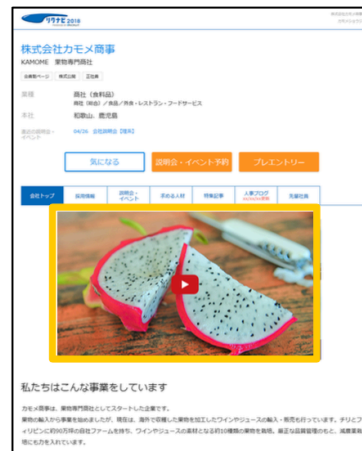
リクナビ 2018

株式会社カモメ商事
KAMOME 業物専門商社

企業ページ 株式会社 正社員

業種 商社（食料品）
商社（総合）／食品／外食・レストラン・フードサービス

本社 和歌山、鹿児島

最近の説明会・イベント 04/26 会社説明会【東京】

気になる 説明会・イベント予約 プレエントリー

会社トップ 採用情報 説明会・イベント 求める人材 特集記事 人事ブログ 先輩社員

私たちはこんな事業をしています

カモメ商事は、果物専門商社としてスタートした企業です。
果物の輸入から事業を始めましたが、現在は、海外で収穫した果物を加工したワインやジュースの輸入・販売も行っています。チリとフィリピンに約90万坪の自社ファームを持ち、ワインやジュースの素材となる約10種類の果物を栽培。厳正な品質管理のもと、減農薬栽培にも力を入れています。